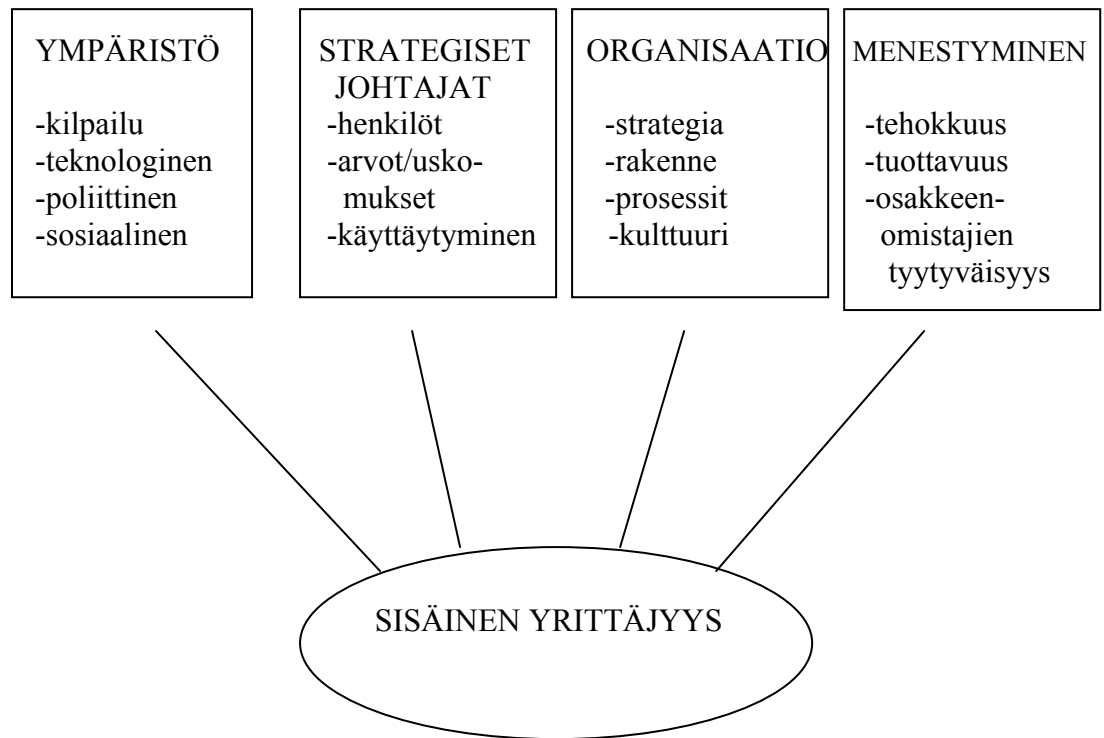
YMPÄRISTÖ

-kilpailu
-teknologinen
-poliittinen
-sosiaalinen

STRATEGISET JOHTAJAT

-henkilöt
-arvot/uskomukset
-käyttäytyminen

ORGANISAATIO

-strategia
-rakenne
-prosessit
-kulttuuri

MENESTYMINEN

-tehokkuus
-tuottavuus
-osakkeenomistajien tyytyväisyys

SISÄINEN YRITTÄJYYS